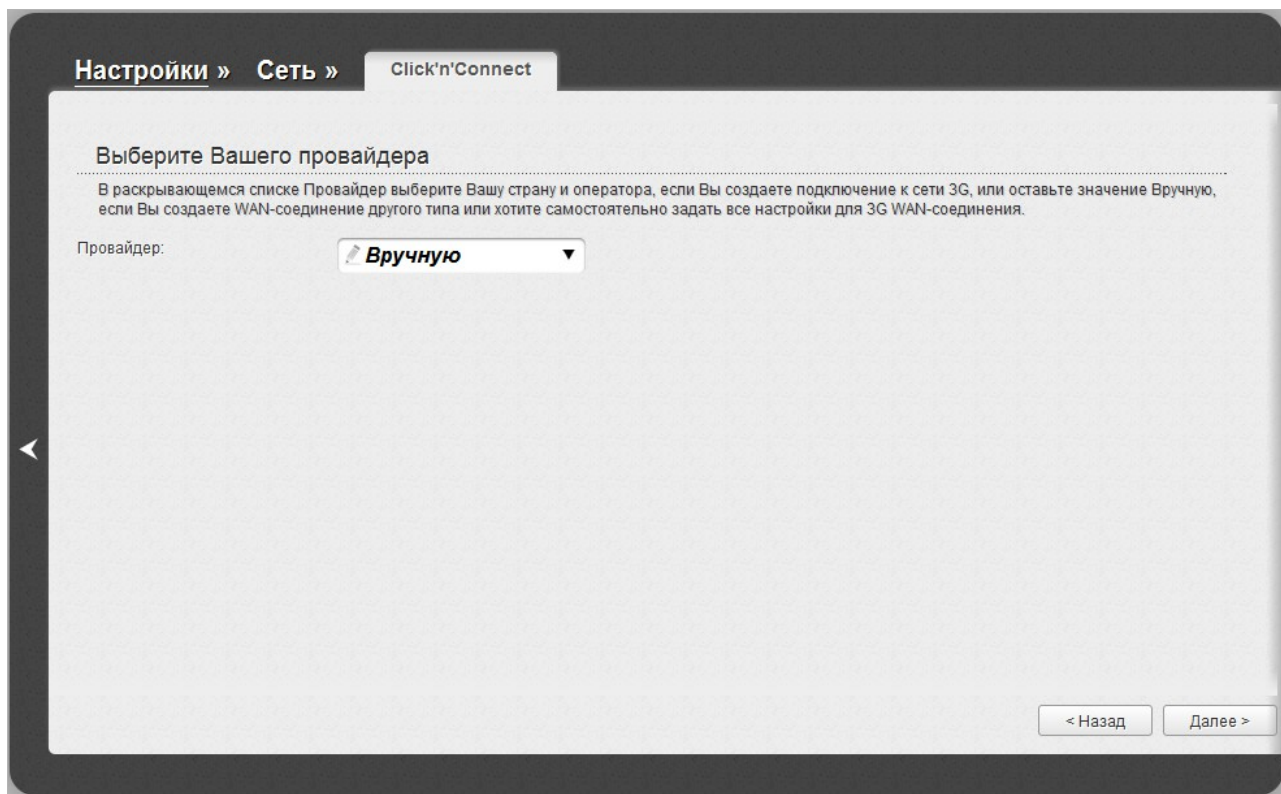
Настройки » Сеть » Click'n'Connect

Выберите Вашего провайдера

В раскрывающемся списке Провайдер выберите Вашу страну и оператора, если Вы создаете подключение к сети 3G, или оставьте значение Вручную, если Вы создаете WAN-соединение другого типа или хотите самостоятельно задать все настройки для 3G WAN-соединения.

Провайдер: Вручную

< Назад Далее >